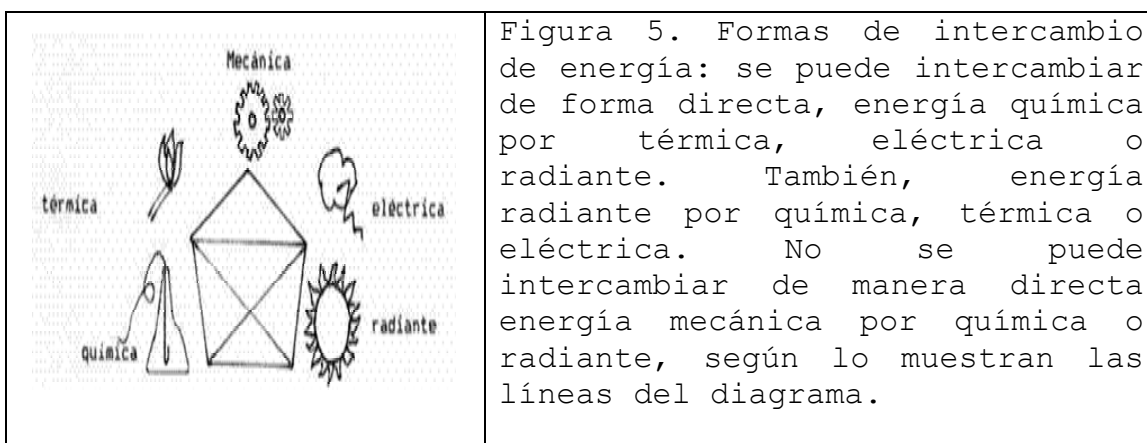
| Mecánica<br>térmica<br>eléctrica<br>química<br>radiante | Figura 5. Formas de intercambio de energía: se puede intercambiar de forma directa, energía química por térmica, eléctrica o radiante. También, energía radiante por química, térmica o eléctrica. No se puede intercambiar de manera directa energía mecánica por química o radiante, según lo muestran las líneas del diagrama. |
|---|---|